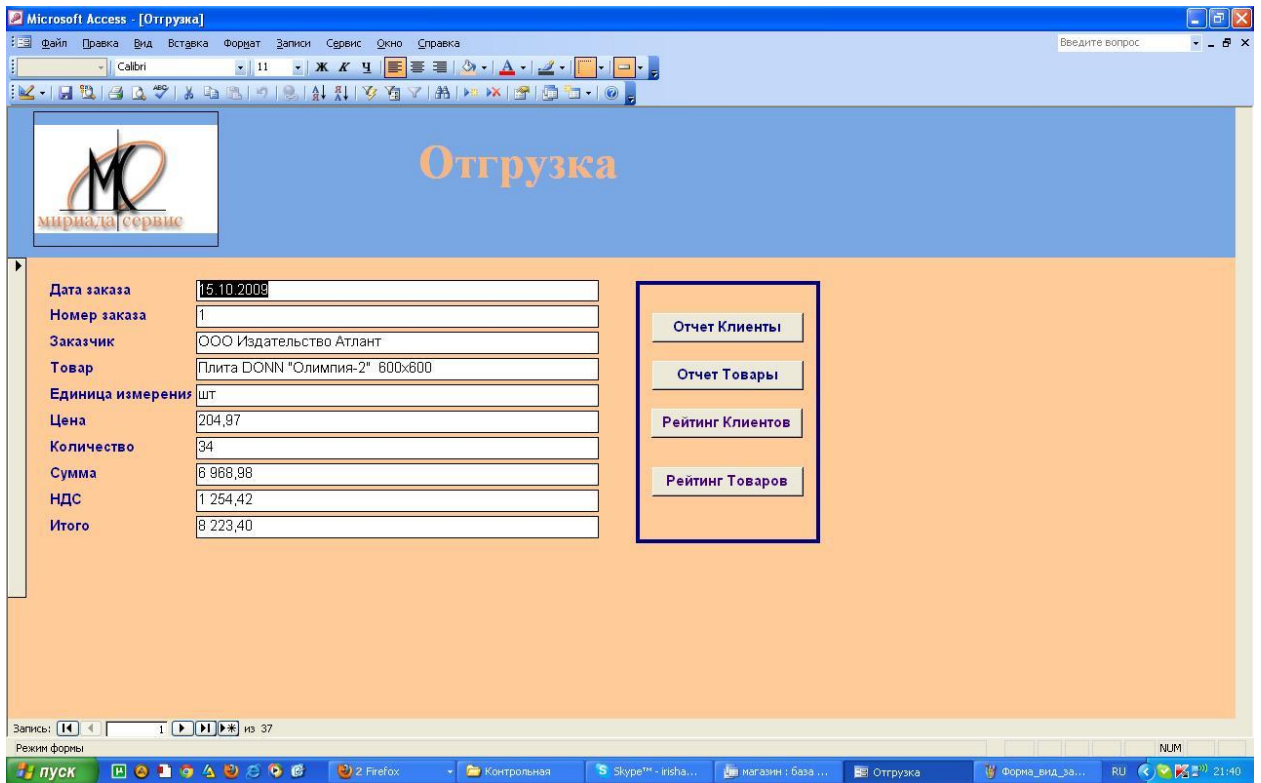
Microsoft Access - [Отгрузка]

Файл Правка Вид Вставка Формат Записи Сервис Окно Справка

Введите вопрос

Calibri 11 Ж К Ч

M
C
мириада сервис

Отгрузка

| | |
|---|---|
| Дата заказа | 15.10.2009 |
| Номер заказа | 1 |
| Заказчик | ООО Издательство Атлант |
| Товар | Плита DONN "Олимпия-2" 600х600 |
| Единица измерения | шт |
| Цена | 204,97 |
| Количество | 34 |
| Сумма | 6 968,98 |
| НДС | 1 254,42 |
| Итого | 8 223,40 |

Отчет Клиенты

Отчет Товары

Рейтинг Клиентов

Рейтинг Товаров

Запись: 1 из 37

Режим формы

NUM

пуск

2 Firefox

Контрольная

Skype™ - irisha...

магазин : база ...

Отгрузка

Форма_вид_за...

RU

21:40